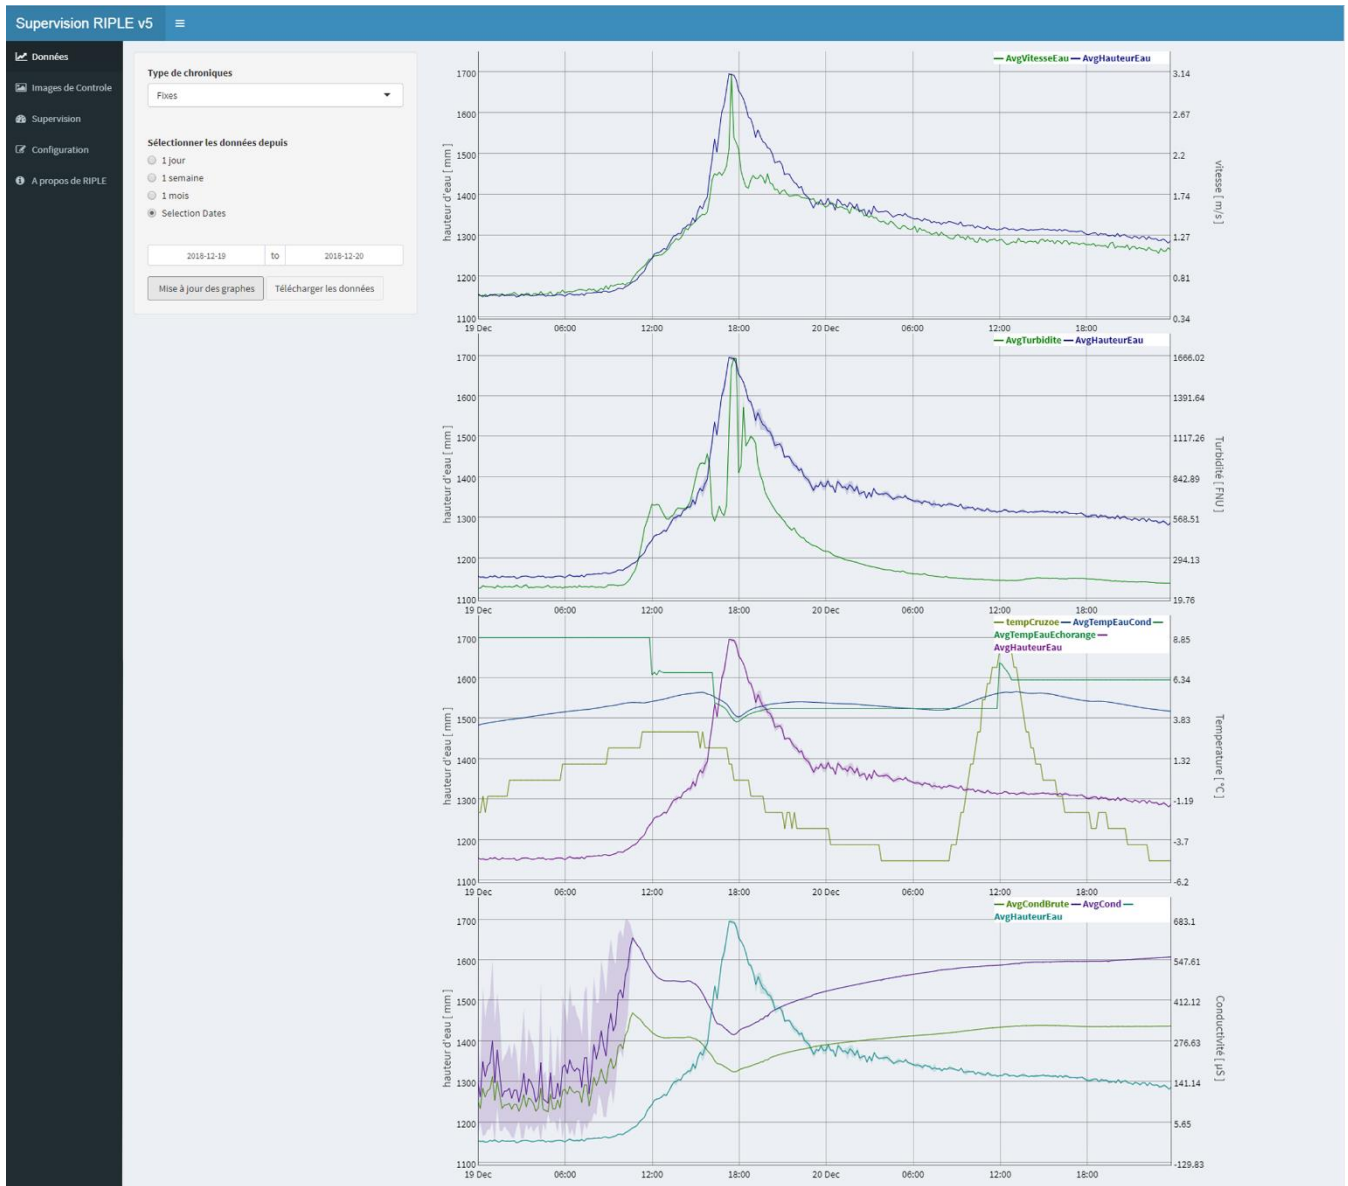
Supervision RIPLE v5 ≡

Données
Images de Controle
Supervision
Configuration
A propos de RIPLE

Type de chroniques
Fixes

Sélectionner les données depuis
1 jour
1 semaine
1 mois
Selection Dates

2018-12-19 to 2018-12-20

Mise à jour des graphes
Télécharger les données

— AvgVitesseEau — AvgHauteurEau
hauteur d'eau [ mm ]
vitesse [ m/s ]
1700 1600 1500 1400 1300 1200 1100
3.14 2.67 2.2 1.74 1.27 0.81 0.34
19 Dec 06:00 12:00 18:00 20 Dec 06:00 12:00 18:00

— AvgTurbidite — AvgHauteurEau
hauteur d'eau [ mm ]
Turbidite [ FNU ]
1700 1600 1500 1400 1300 1200 1100
1666.02 1391.64 1117.26 842.89 568.51 294.13 19.76
19 Dec 06:00 12:00 18:00 20 Dec 06:00 12:00 18:00

— tempCruzoe — AvgTempEauCond — AvgTempEauEchorange — AvgHauteurEau
hauteur d'eau [ mm ]
Temperature [ °C ]
1700 1600 1500 1400 1300 1200 1100
8.85 6.34 3.83 1.32 -1.19 -3.7 -6.2
19 Dec 06:00 12:00 18:00 20 Dec 06:00 12:00 18:00

— AvgCondBrute — AvgCond — AvgHauteurEau
hauteur d'eau [ mm ]
Conductivité [ µS ]
1700 1600 1500 1400 1300 1200 1100
683.1 547.61 412.12 276.63 141.14 5.65 -129.83
19 Dec 06:00 12:00 18:00 20 Dec 06:00 12:00 18:00